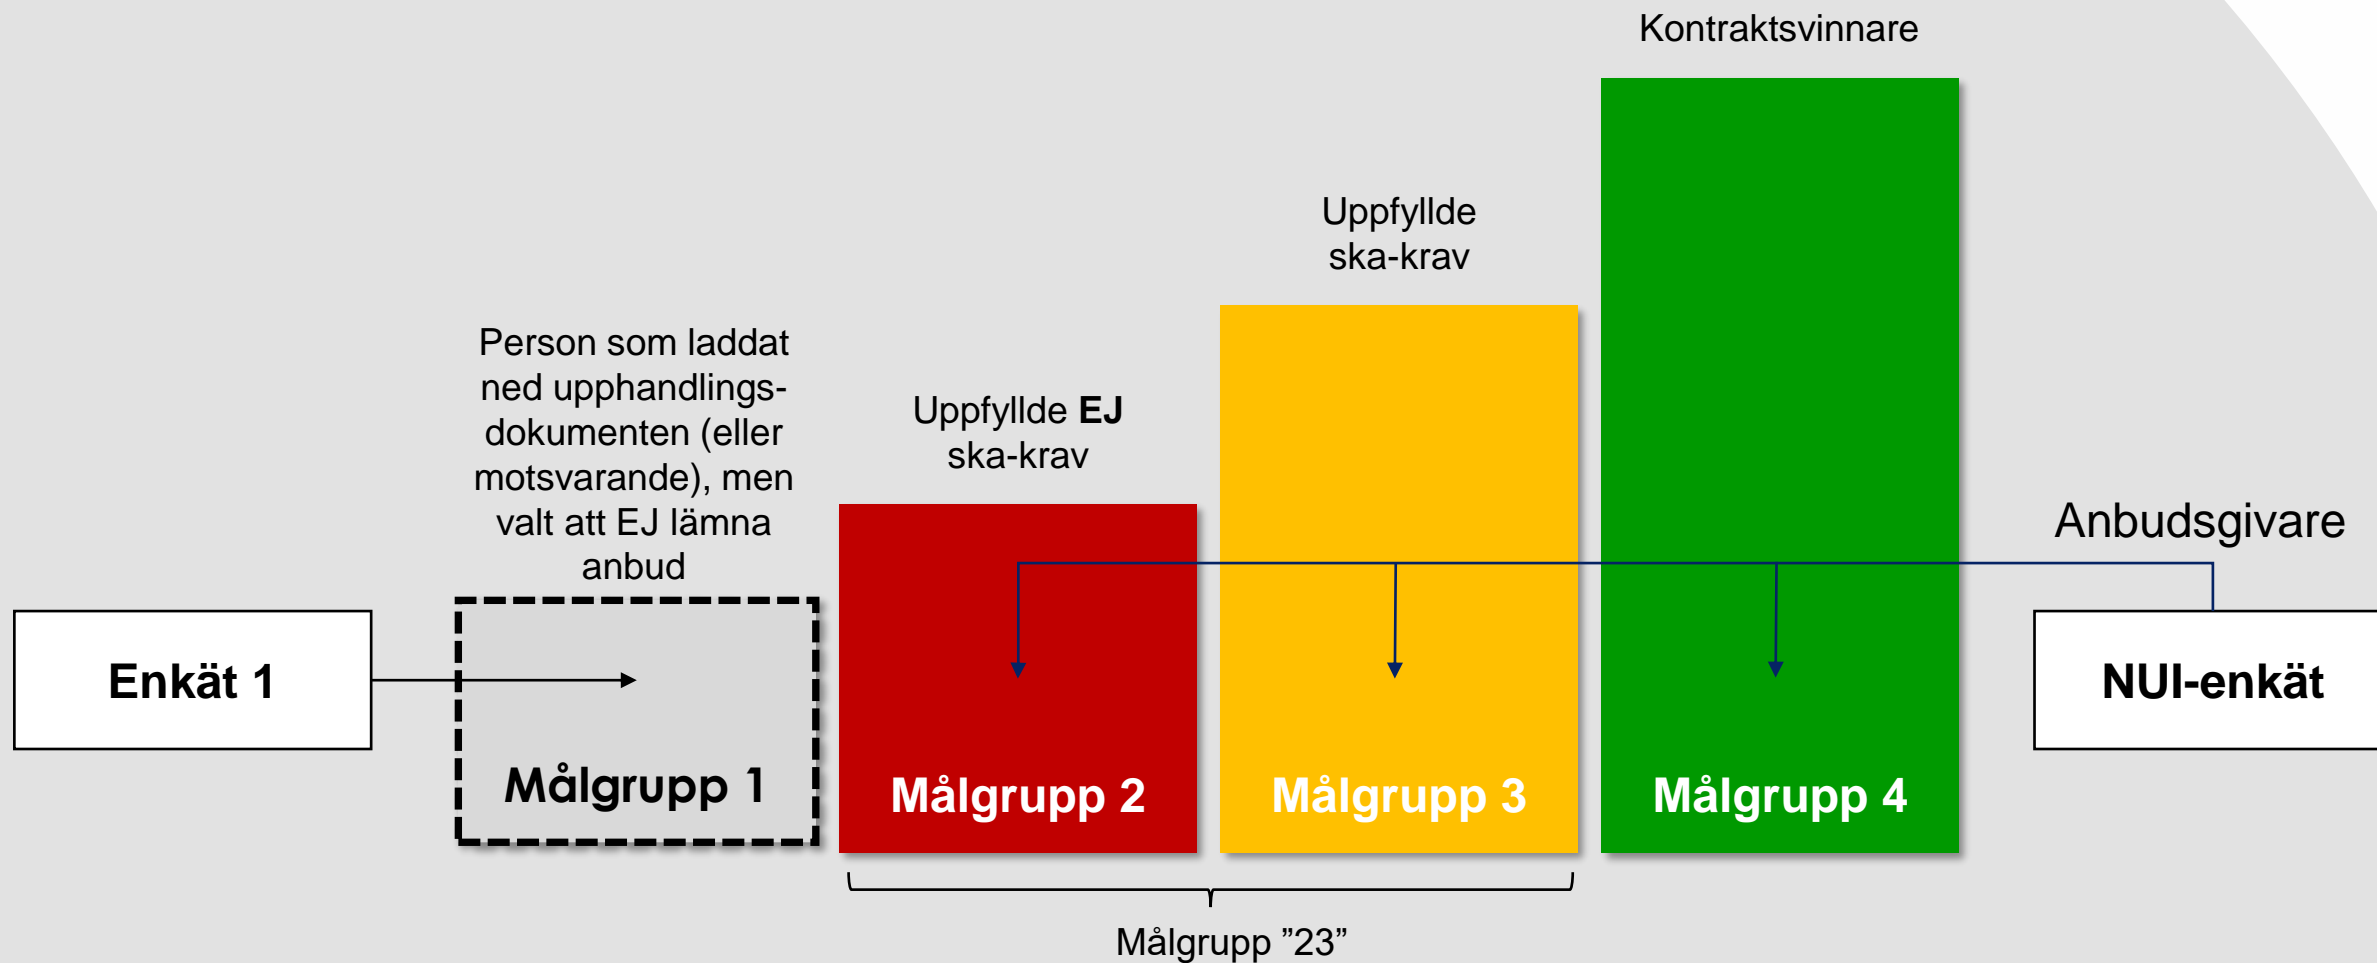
Kontraktsvinnare

Uppfyllde ska-krav

Person som laddat ned upphandlingsdokumenten (eller motsvarande), men valt att EJ lämna anbud

Uppfyllde **EJ** ska-krav

Anbudsgivare

Enkät 1

Målgrupp 1

Målgrupp 2

Målgrupp 3

Målgrupp 4

NUI-enkät

Målgrupp ”23”